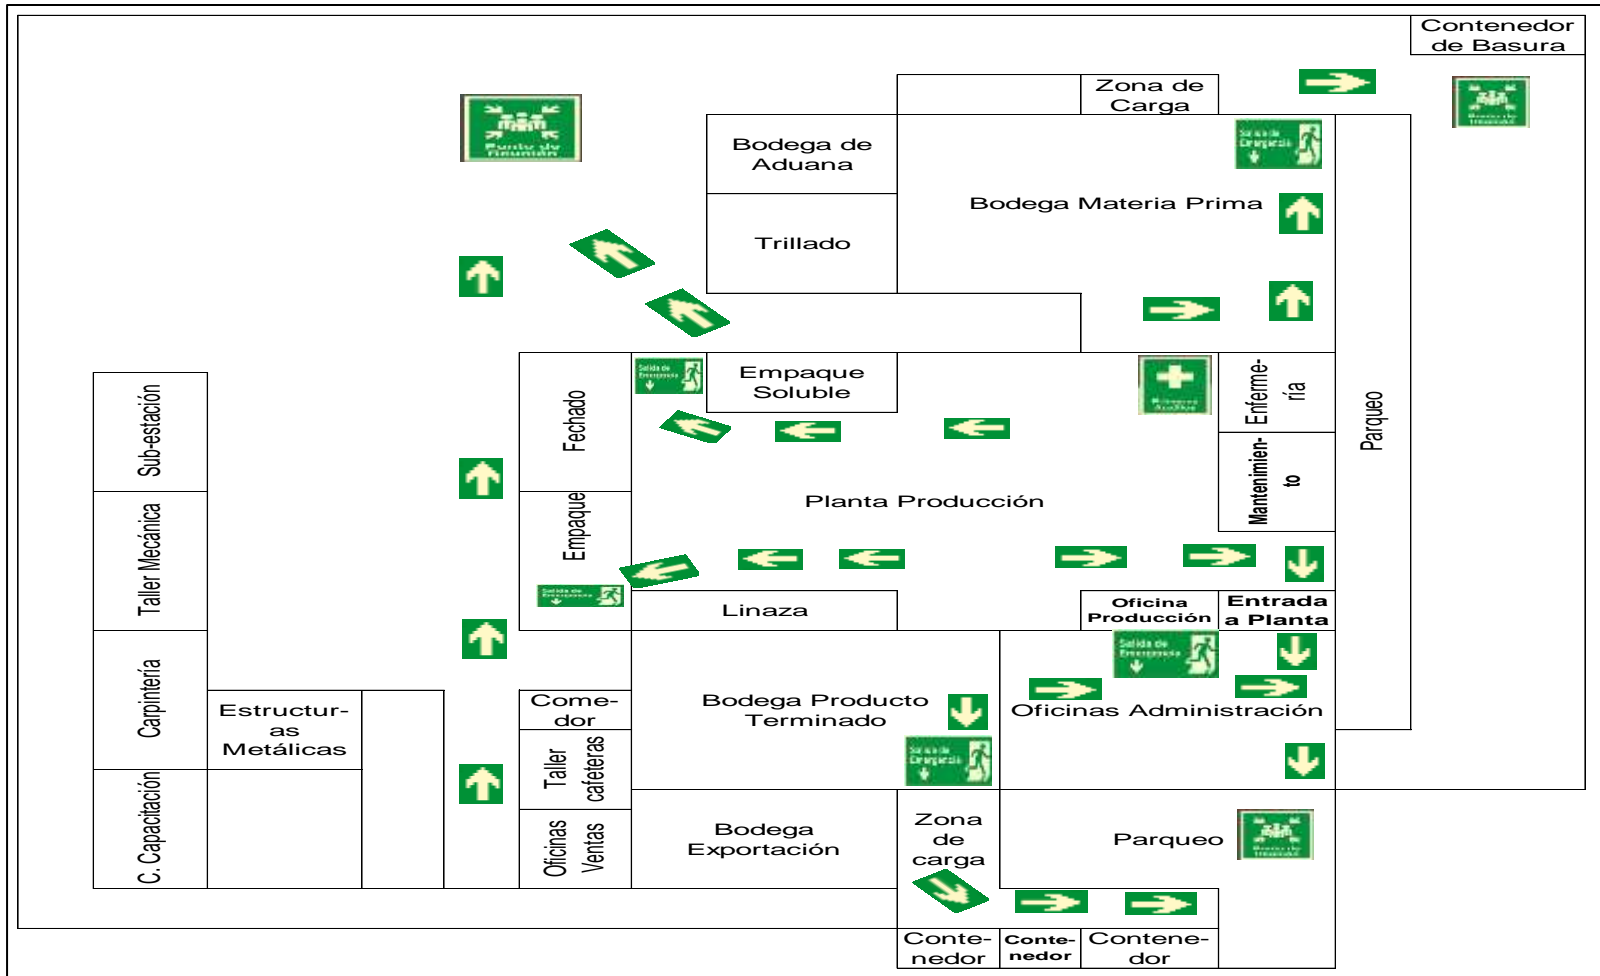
Contenedor de Basura

Zona de Carga

Punto de Reunión

Bodega de Aduana

Bodega Materia Prima

Trillado

Sub-estación

Taller Mecánica

Carpintería

C. Capacitación

Fechado

Empaque

Empaque Soluble

Enferme-ría

Mantenimien-to

Parqueo

Planta Producción

Linaza

Oficina Producción

Entrada a Planta

Estructur-as Metálicas

Come-dor

Taller cafeteras

Oficinas Ventas

Bodega Producto Terminado

Oficinas Administración

Bodega Exportación

Zona de carga

Parqueo

Conte-nedor

Conte-nedor

Contene-dor